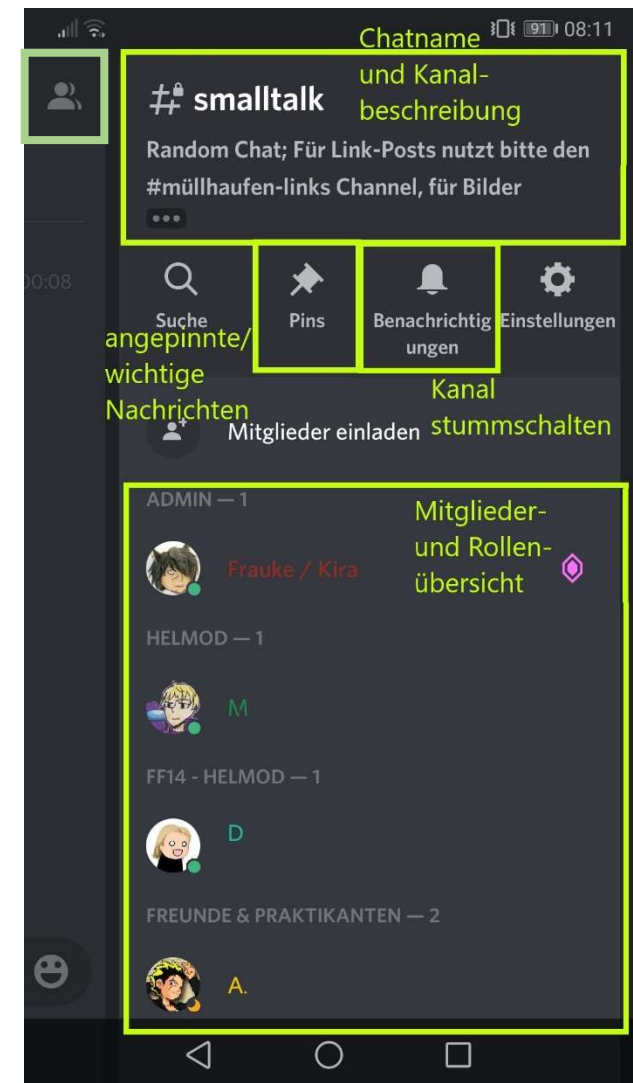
91 08:11

Chatname und Kanalbeschreibung

smalltalk

Random Chat; Für Link-Posts nutzt bitte den #müllhaufen-links Channel, für Bilder

•••

00:08

Suche

Pins

Benachrichtigungen

Einstellungen

angepinnte/ wichtige Nachrichten

Kanal stummschalten

Mitglieder einladen

ADMIN — 1

Mitglieder- und Rollenübersicht

Frauke / Kira

HELMOD — 1

M

FF14 - HELMOD — 1

D

FREUNDE & PRAKTIKANTEN — 2

A.